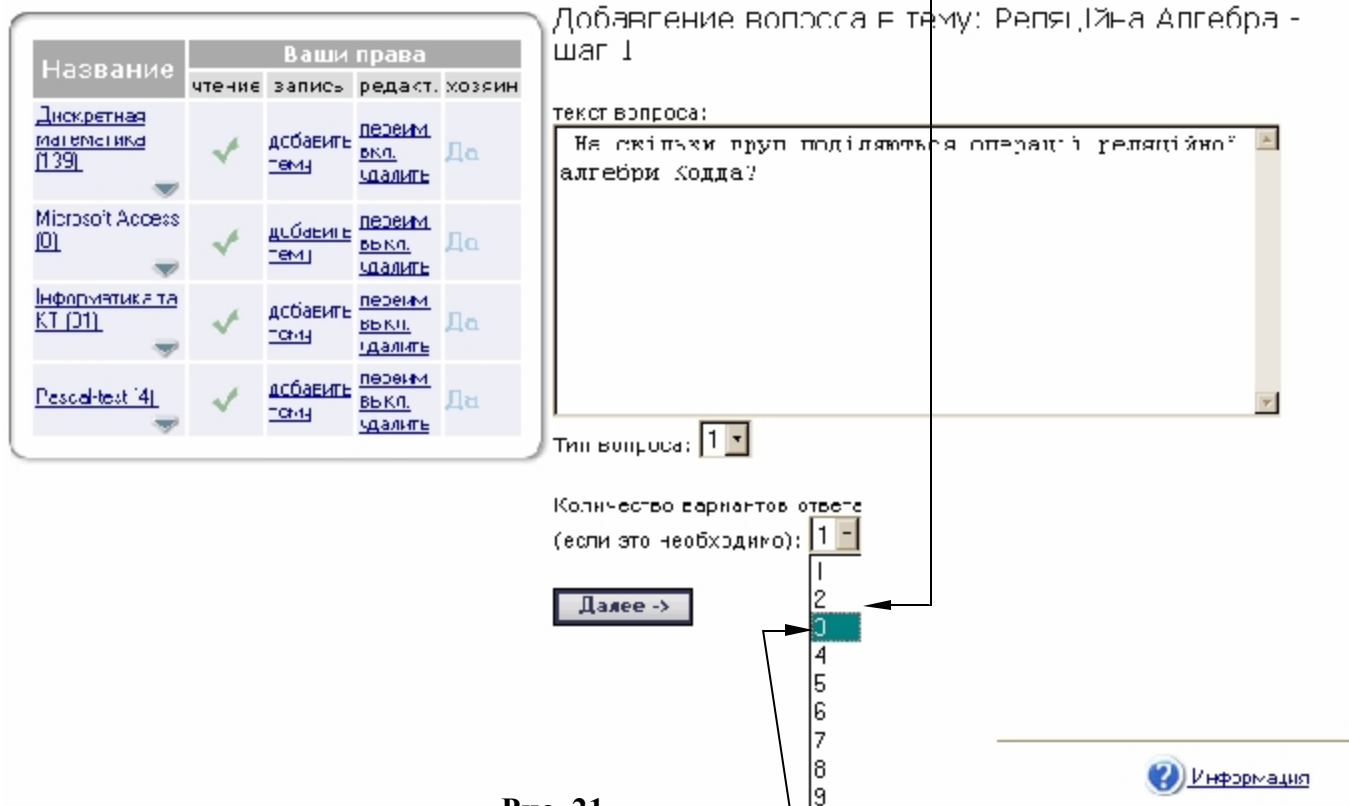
| Название | Ваши права | | | |
|---|---|---|---|---|
| | чтение | запись | редакт. | хозяин |
| Дискретная математика (139) | ✓ | добавить тему | переим вкл. удалить | Да |
| Microsoft Access (0) | ✓ | добавить тему | переим вкл. удалить | Да |
| Інформатика та КТ (31) | ✓ | добавить тему | переим вкл. удалить | Да |
| Pascal-test (4) | ✓ | добавить тему | переим вкл. удалить | Да |

Добавление вопроса в тему: Реляційна Алгебра - шаг 1

текст вопроса:

На скільки груп поділяються операції реляційної алгебри Кодда?

Тип вопроса: 1

Количество вариантов ответа (если это необходимо): 1

1
2
3
4
5
6
7
8
9

Далее ->

Информация

Рис. 21